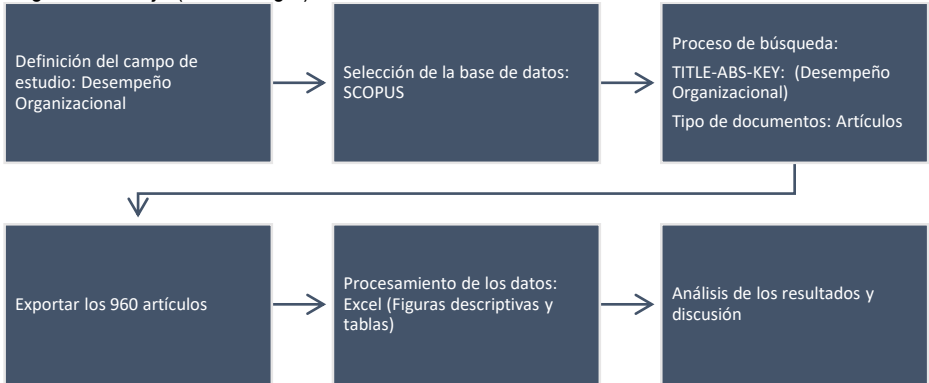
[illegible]

Definición del campo de estudio: Desempeño Organizacional

Selección de la base de datos: SCOPUS

Proceso de búsqueda:

TITLE-ABS-KEY: (Desempeño Organizacional)

Tipo de documentos: Artículos

Exportar los 960 artículos

Procesamiento de los datos: Excel (Figuras descriptivas y tablas)

Análisis de los resultados y discusión